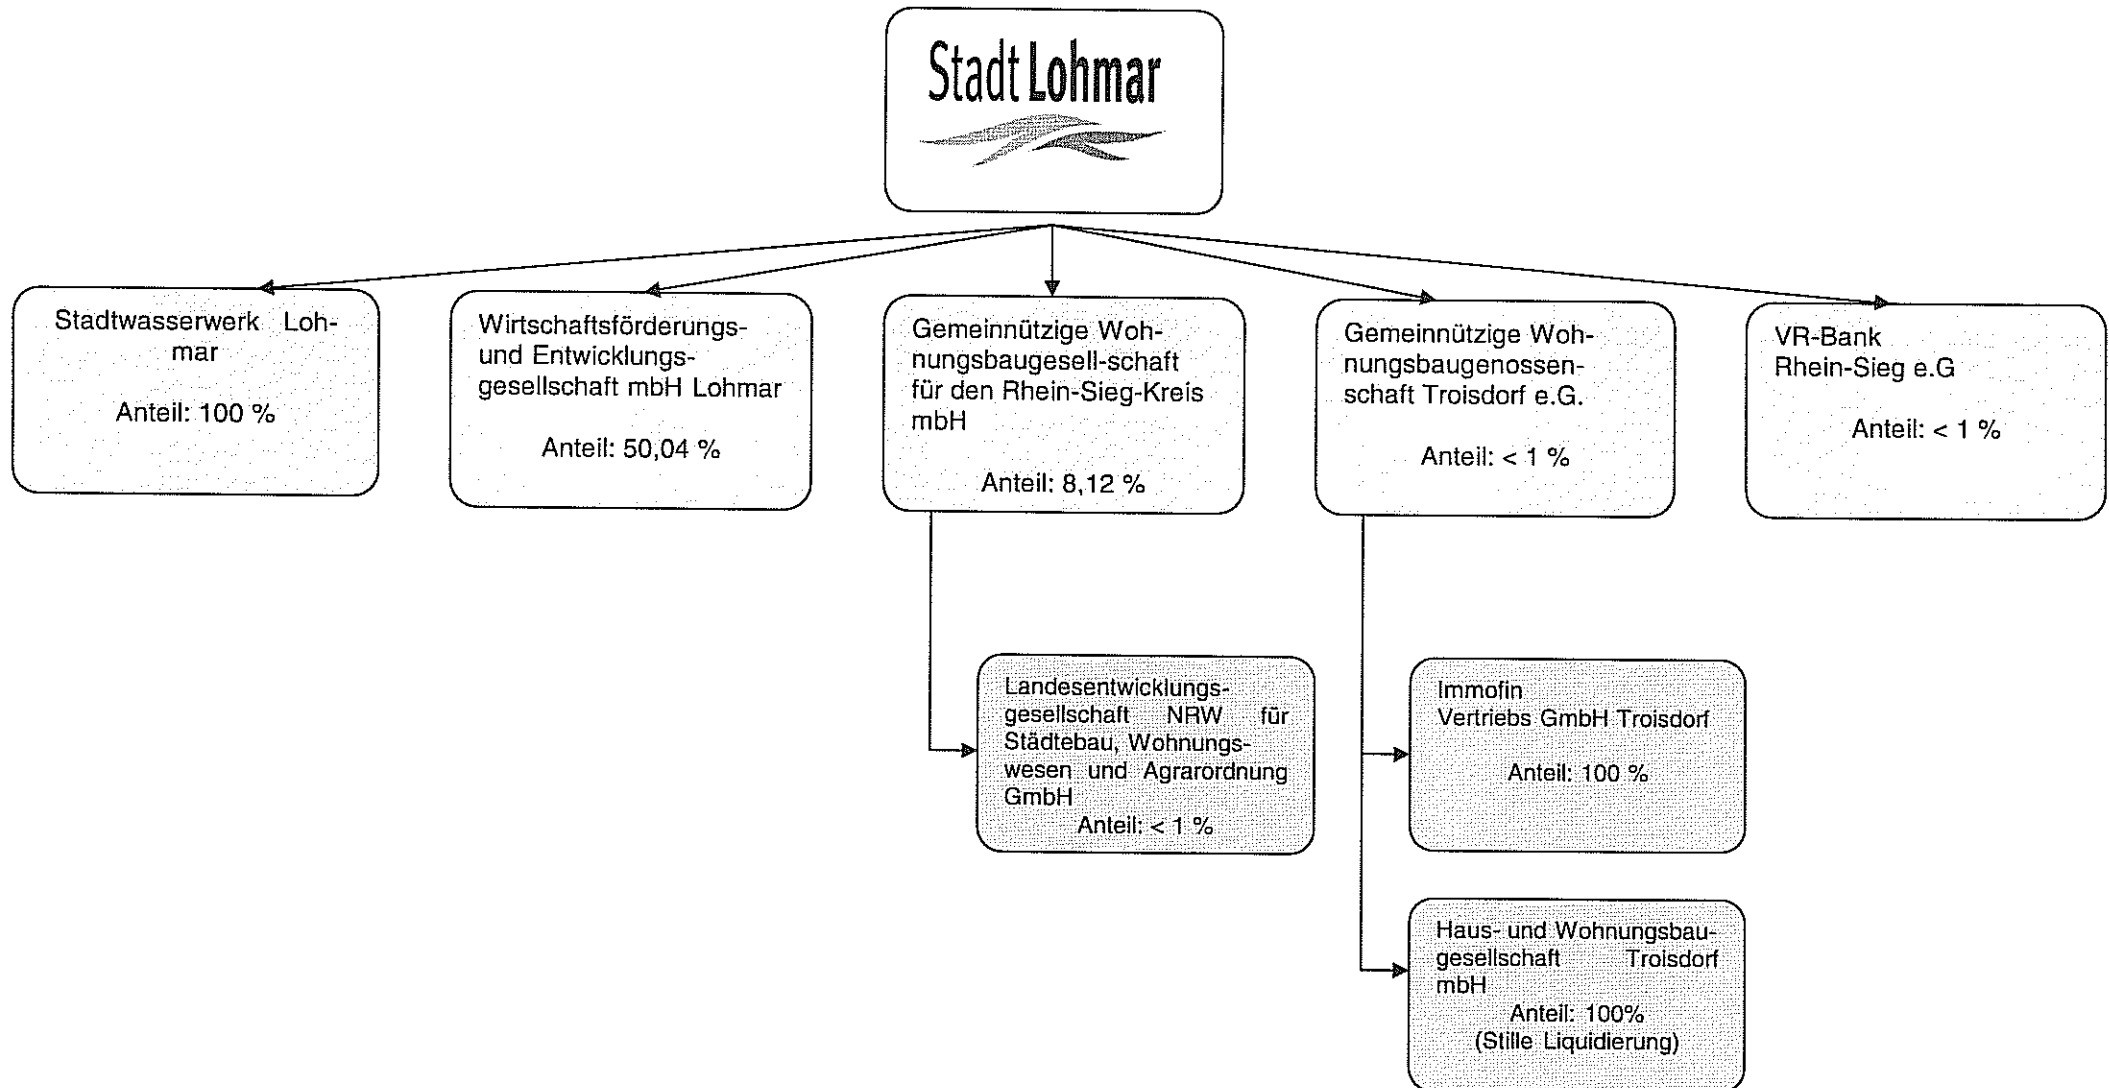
Stadt Lohmar

Stadtwasserwerk Lohmar

Anteil: 100 %

Wirtschaftsförderungs- und Entwicklungsgesellschaft mbH Lohmar

Anteil: 50,04 %

Gemeinnützige Wohnungsbaugesell-schaft für den Rhein-Sieg-Kreis mbH

Anteil: 8,12 %

Gemeinnützige Wohnungsbaugenossenschaft Troisdorf e.G.

Anteil: < 1 %

VR-Bank Rhein-Sieg e.G

Anteil: < 1 %

Landesentwicklungsgesellschaft NRW für Städtebau, Wohnungswesen und Agrarordnung GmbH
Anteil: < 1 %

Immofin Vertriebs GmbH Troisdorf

Anteil: 100 %

Haus- und Wohnungsbaugesellschaft Troisdorf mbH
Anteil: 100%
(Stille Liquidierung)